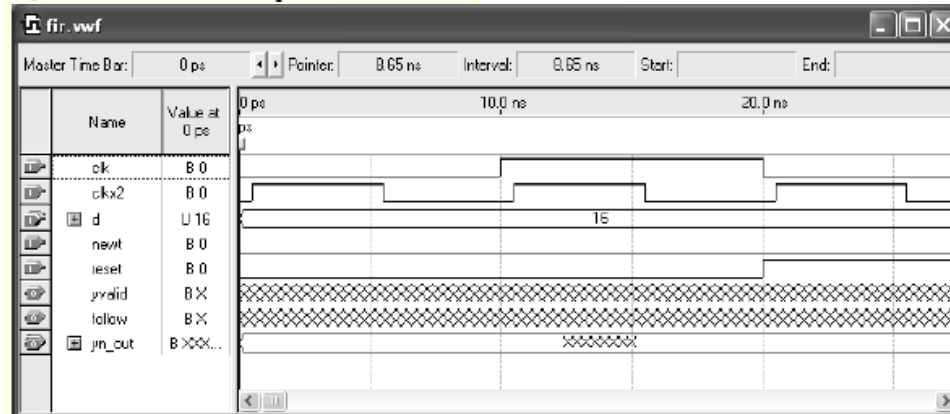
fir.vwf

Master Time Bar: 0 ps Pointer: 8.65 ns Interval: 8.65 ns Start: End:

| | Name | Value at 0 ps |
|---|---|---|
| | clk | B 0 |
| | clkx2 | B 0 |
| | d | U 16 |
| | newt | B 0 |
| | reset | B 0 |
| | yvalid | B X |
| | follow | B X |
| | yn_out | B XXX... |

0 ps 10.0 ns 20.0 ns

ps

16